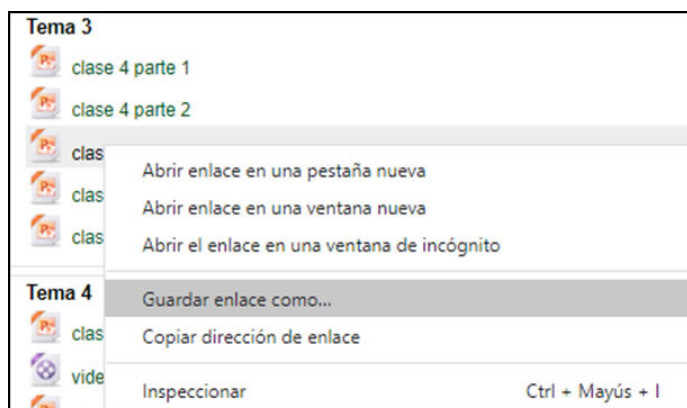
Tema 3

clase 4 parte 1

clase 4 parte 2

clas

clas

clas

Tema 4

clas

vide

Abrir enlace en una pestaña nueva

Abrir enlace en una ventana nueva

Abrir el enlace en una ventana de incógnito

Guardar enlace como...

Copiar dirección de enlace

Inspeccionar Ctrl + Mayús + I